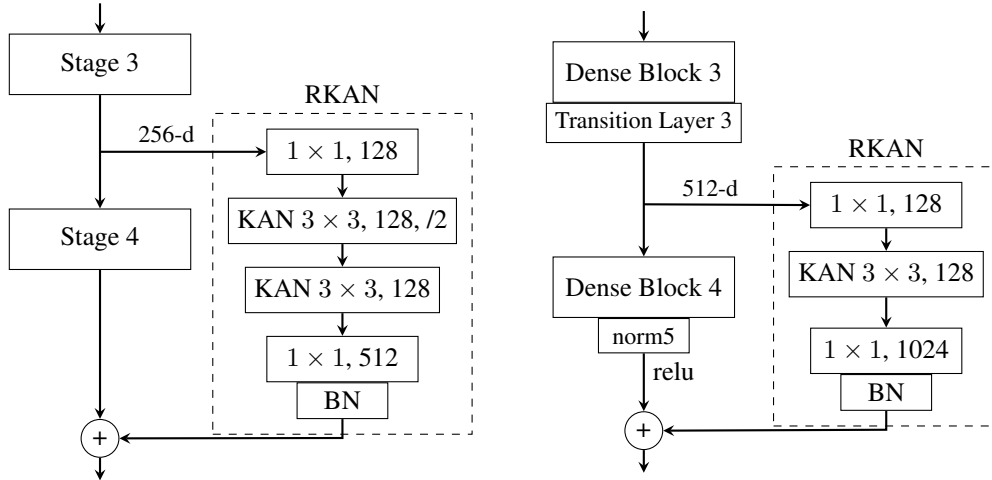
Stage 3

RKAN

256-d

$1 \times 1$, 128

Stage 4

KAN $3 \times 3$, 128, /2

KAN $3 \times 3$, 128

$1 \times 1$, 512

BN

+

Dense Block 3

Transition Layer 3

RKAN

512-d

$1 \times 1$, 128

Dense Block 4

KAN $3 \times 3$, 128

norm5

$1 \times 1$, 1024

relu

BN

+